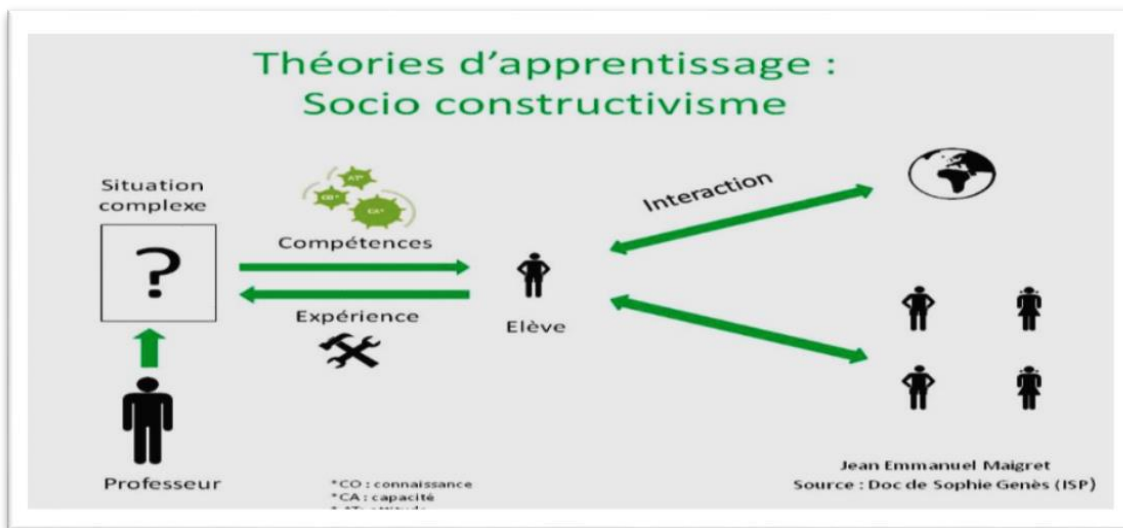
Théories d'apprentissage :
Socio constructivisme

Situation complexe

?

Professeur

AT*
CO*
CA*

Compétences

Expérience

Elève

Interaction

*CO : connaissance
*CA : capacité
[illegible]

Jean Emmanuel Maigret
Source : Doc de Sophie Genès (ISP)